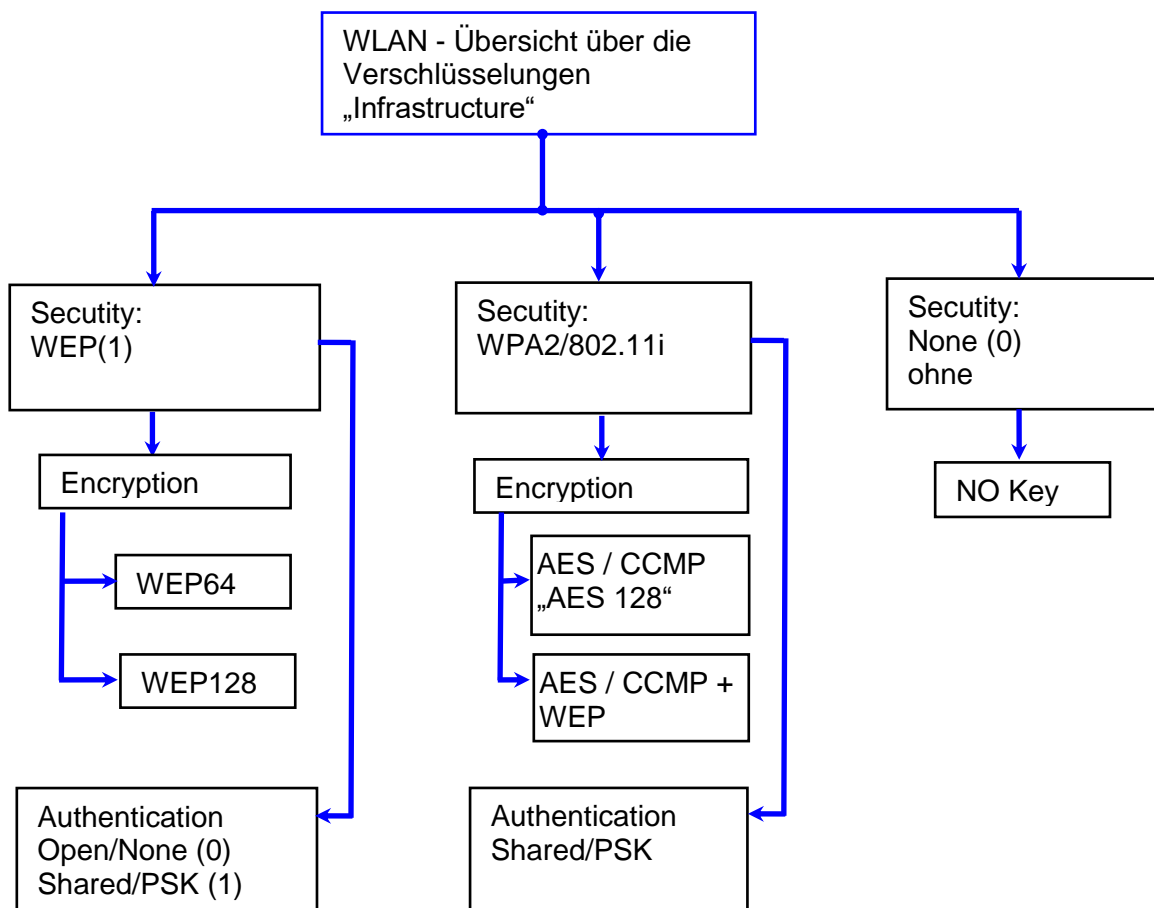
WLAN - Übersicht über die Verschlüsselungen „Infrastructure“

Secutity:
WEP(1)

Encryption

WEP64

WEP128

Authentication
Open/None (0)
Shared/PSK (1)

Secutity:
WPA2/802.11i

Encryption

AES / CCMP
„AES 128“

AES / CCMP + WEP

Authentication
Shared/PSK

Secutity:
None (0)
ohne

NO Key